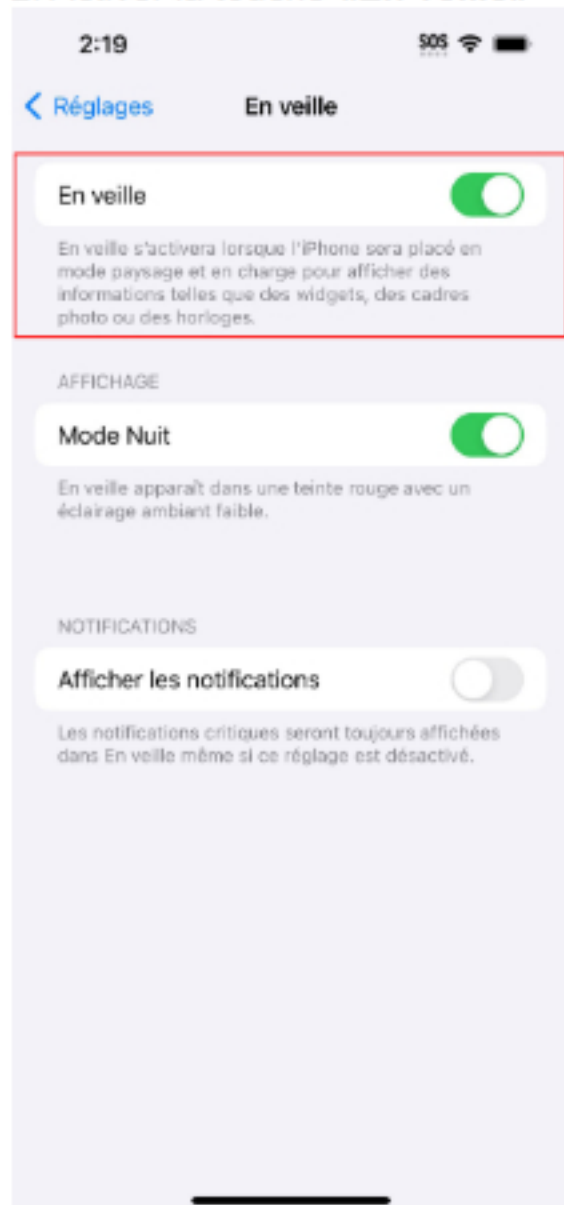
2:19

SOS

< Réglages En veille

En veille

En veille s'activera lorsque l'iPhone sera placé en mode paysage et en charge pour afficher des informations telles que des widgets, des cadres photo ou des horloges.

AFFICHAGE

Mode Nuit

En veille apparaît dans une teinte rouge avec un éclairage ambiant faible.

NOTIFICATIONS

Afficher les notifications

Les notifications critiques seront toujours affichées dans En veille même si ce réglage est désactivé.